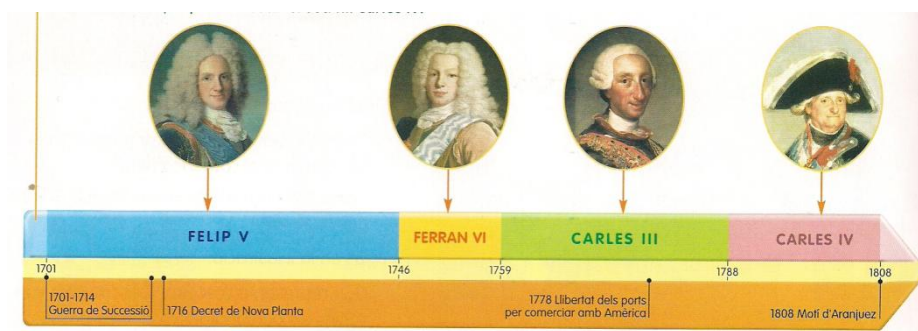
FELIP V

FERRAN VI

CARLES III

CARLES IV

1701

1746

1759

1788

1808

1701-1714 Guerra de Successió

1716 Decret de Nova Planta

1778 Llibertat dels ports per comerciar amb Amèrica

1808 Motí d'Aranjuez